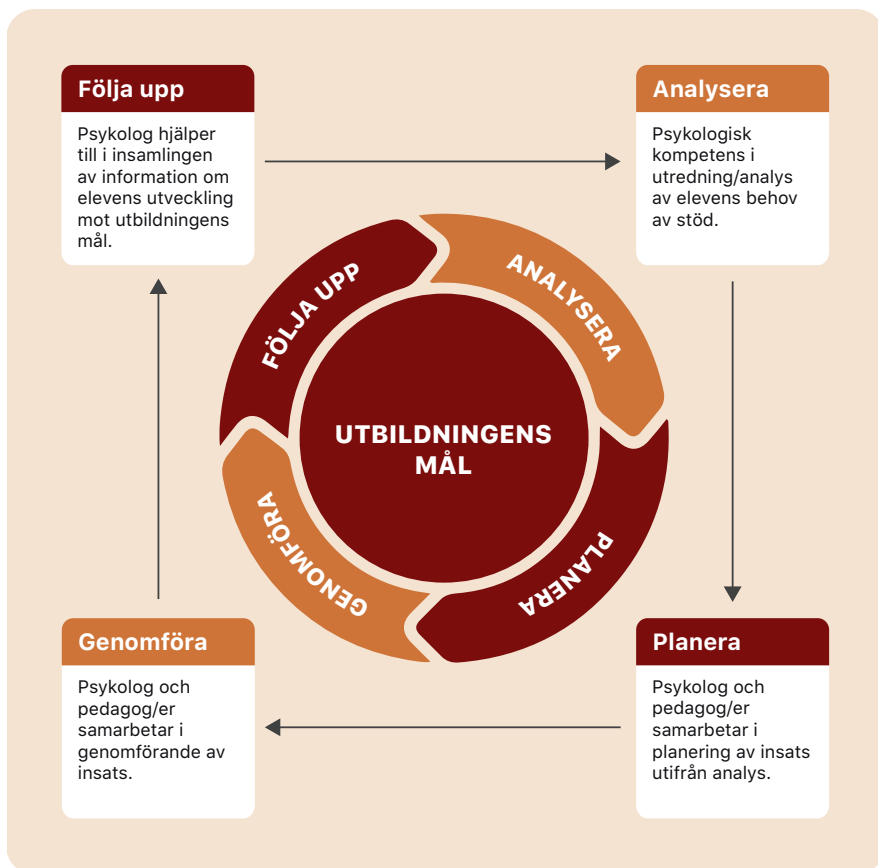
Följa upp

Psykolog hjälper till i insamlingen av information om elevens utveckling mot utbildningens mål.

Analysera

Psykologisk kompetens i utredning/analys av elevens behov av stöd.

FÖLJA UPP

ANALYSERA

UTBILDNINGENS MÅL

GENOMFÖRA

PLANERA

Genomföra

Psykolog och pedagog/er samarbetar i genomförande av insats.

Planera

Psykolog och pedagog/er samarbetar i planering av insats utifrån analys.